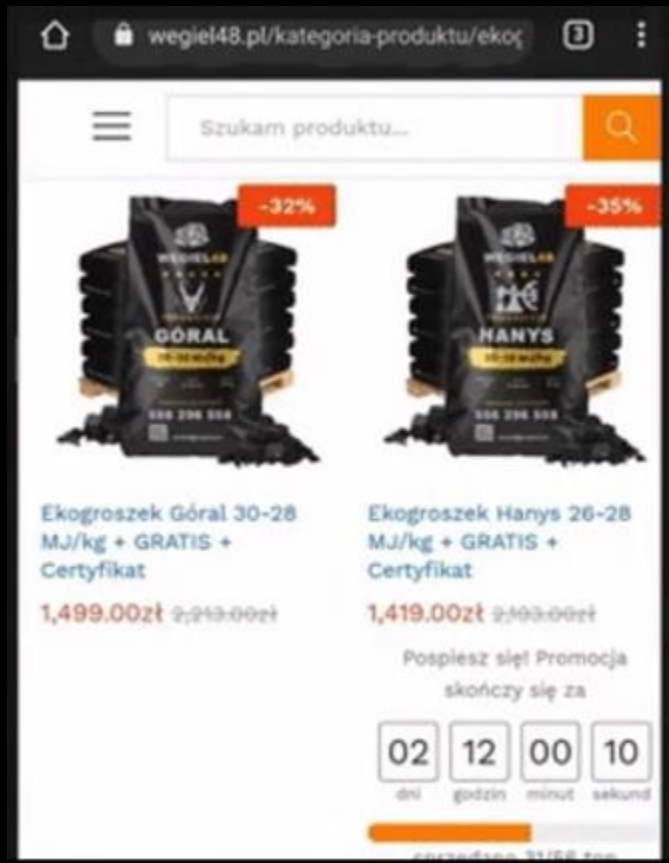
wegiel48.pl/kategoria-produktu/ekog

3

Szukam produktu...

-32%

WEGIEL48

GÓRAL

556 296 558

-35%

WEGIEL48

HANYS

556 296 558

Ekogroszek Góral 30-28 MJ/kg + GRATIS + Certyfikat

1,499.00zł 2,213.00zł

Ekogroszek Hanys 26-28 MJ/kg + GRATIS + Certyfikat

1,419.00zł 2,193.00zł

Pospiesz się! Promocja skończy się za

| 02 | 12 | 00 | 10 |
|---|---|---|---|
| dni | godzin | minut | sekund |

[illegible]